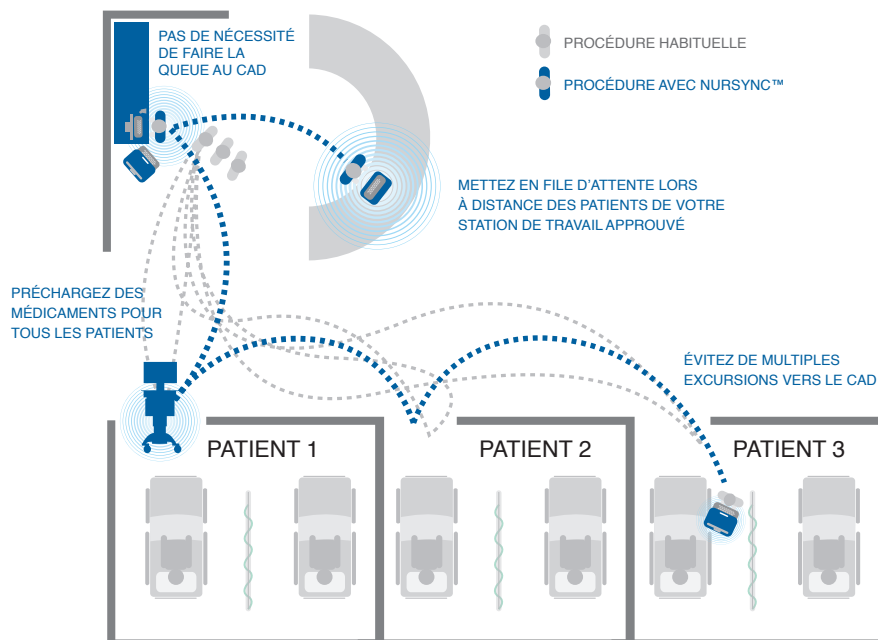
PAS DE NÉCESSITÉ DE FAIRE LA QUEUE AU CAD

PROCÉDURE HABITUELLE

PROCÉDURE AVEC NURSYNC™

METTEZ EN FILE D'ATTENTE LORS À DISTANCE DES PATIENTS DE VOTRE STATION DE TRAVAIL APPROUVÉ

PRÉCHARGEZ DES MÉDICAMENTS POUR TOUS LES PATIENTS

ÉVITEZ DE MULTIPLES EXCURSIONS VERS LE CAD

PATIENT 1

PATIENT 2

PATIENT 3